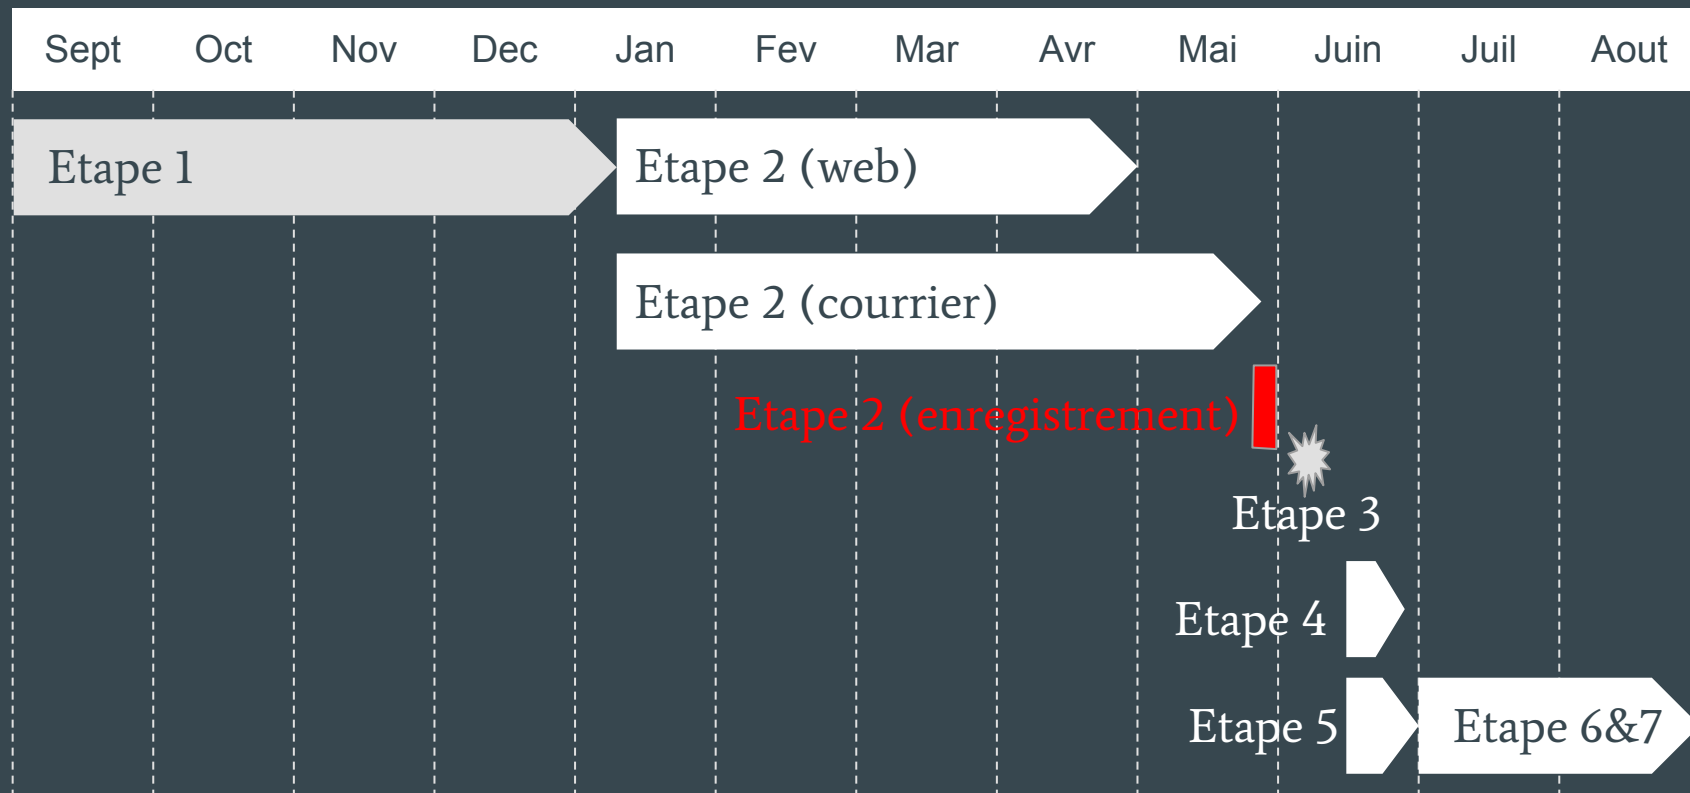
| Sept | Oct | Nov | Dec | Jan | Fev | Mar | Avr | Mai | Juin | Juil | Aout |
|---|---|---|---|---|---|---|---|---|---|---|---|

Etape 1

Etape 2 (web)

Etape 2 (courrier)

Etape 2 (enregistrement)

Etape 3

Etape 4

Etape 5

Etape 6&7